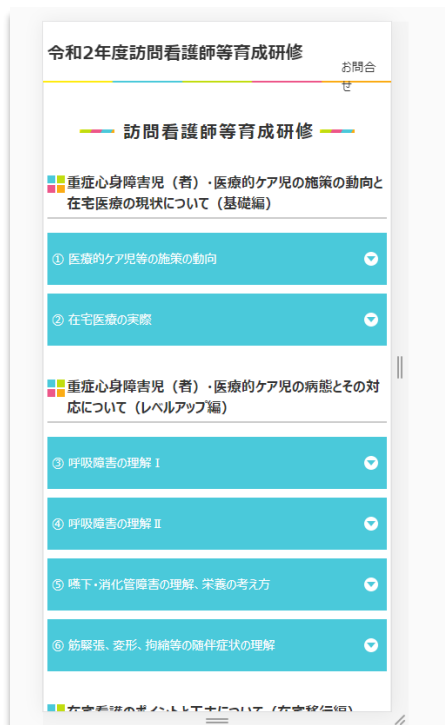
令和2年度訪問看護師等育成研修

お問合せ

訪問看護師等育成研修

重症心身障害児（者）・医療的ケア児の施策の動向と在宅医療の現状について（基礎編）

① 医療的ケア児等の施策の動向

② 在宅医療の実際

重症心身障害児（者）・医療的ケア児の病態とその対応について（レベルアップ編）

③ 呼吸障害の理解 I

④ 呼吸障害の理解 II

⑤ 嚥下・消化管障害の理解、栄養の考え方

⑥ 筋緊張、変形、拘縮等の随伴症状の理解

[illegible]